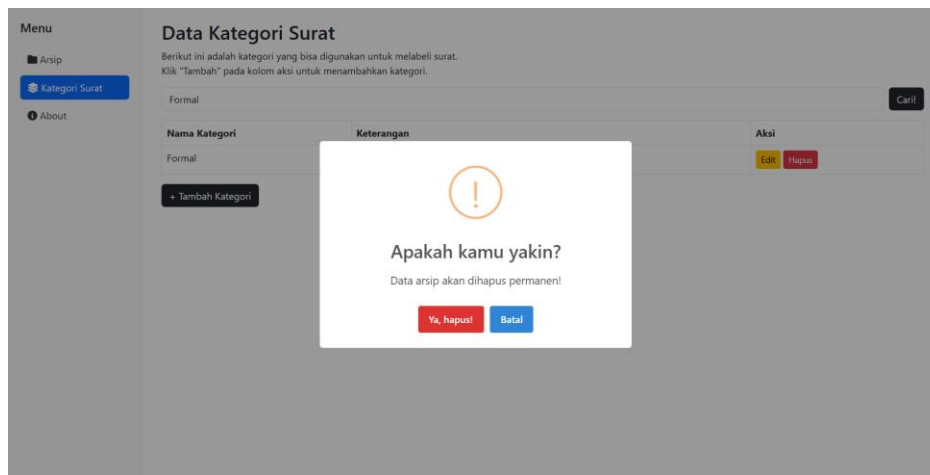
Menu

Arsip

Kategori Surat

About

Data Kategori Surat

Berikut ini adalah kategori yang bisa digunakan untuk melabeli surat.
Klik "Tambah" pada kolom aksi untuk menambahkan kategori.

Formal

Cari!

| Nama Kategori | Keterangan | Aksi |
|---|---|---|
| Formal | | Edit Hapus |

+ Tambah Kategori

!

Apakah kamu yakin?

Data arsip akan dihapus permanen!

Ya, hapus!

Batal